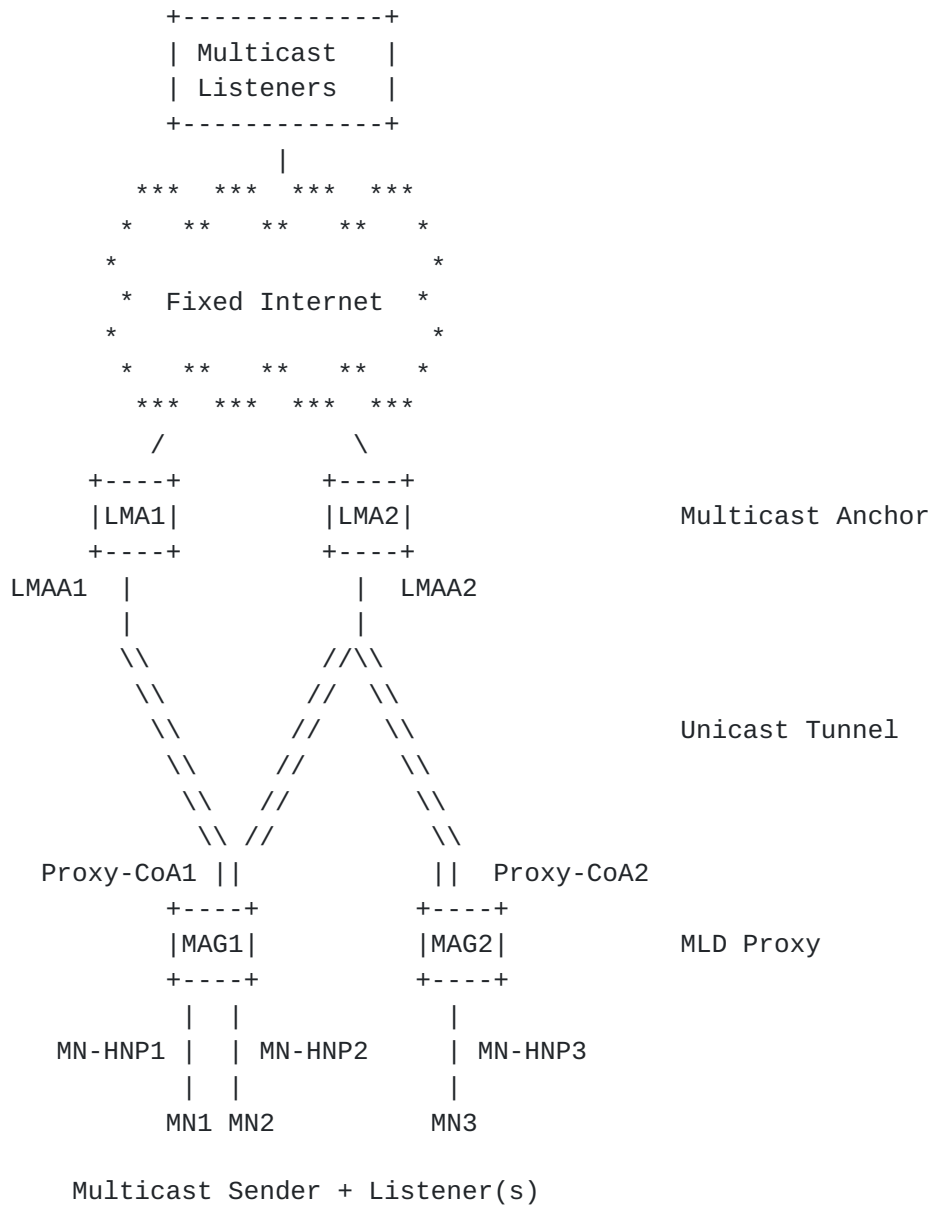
Multicast Listeners

Fixed Internet

LMA1

LMA2

Multicast Anchor

LMAA1

LMAA2

Unicast Tunnel

Proxy-CoA1

Proxy-CoA2

MAG1

MAG2

MLD Proxy

MN-HNP1

MN-HNP2

MN-HNP3

MN1 MN2

MN3

Multicast Sender + Listener(s)